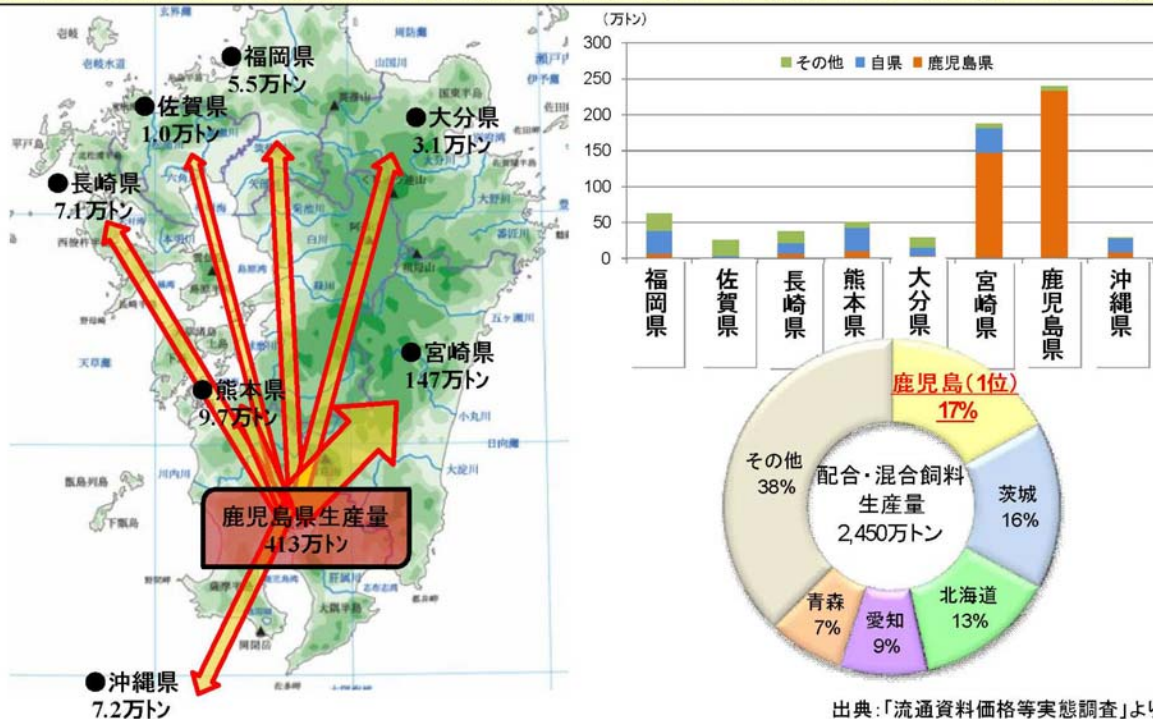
●福岡県
5.5万トン
●佐賀県
1.0万トン
●大分県
3.1万トン
●長崎県
7.1万トン
●宮崎県
147万トン
●熊本県
9.7万トン
鹿児島県生産量
413万トン
●沖縄県
7.2万トン

（万トン）
300
250
200
150
100
50
0
その他 自県 鹿児島県
福岡県 佐賀県 長崎県 熊本県 大分県 宮崎県 鹿児島県 沖縄県

鹿児島（1位）
17%
茨城
16%
北海道
13%
愛知
9%
青森
7%
その他
38%
配合・混合飼料
生産量
2,450万トン

出典：「流通資料価格等実態調査」より